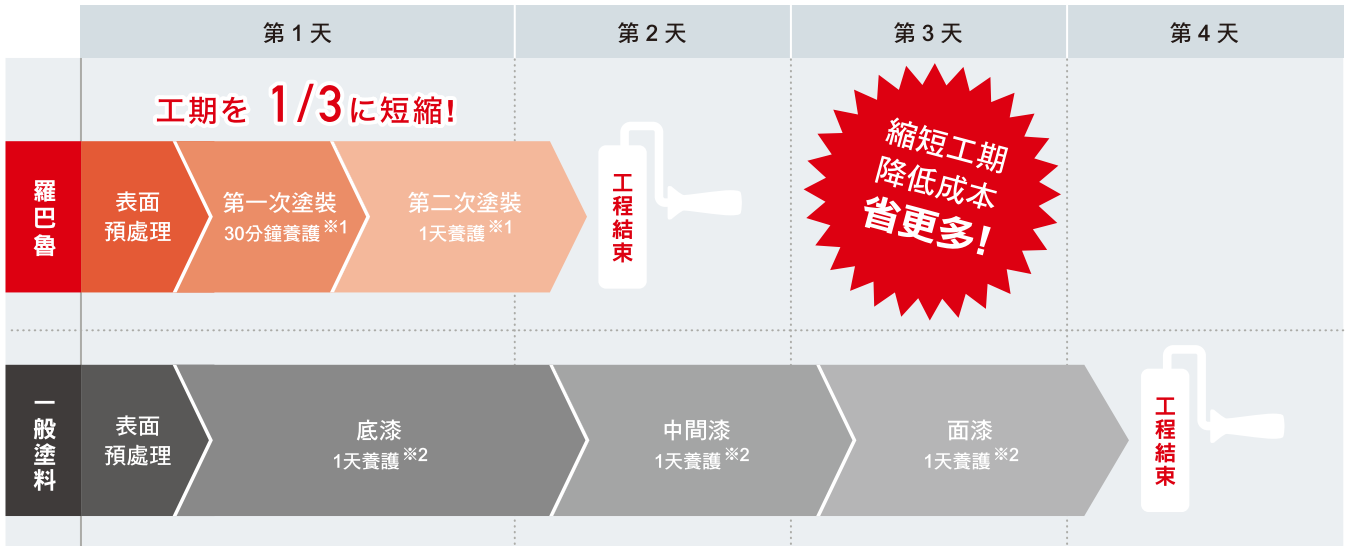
| 第 1 天 | 第 2 天 | 第 3 天 | 第 4 天 |
|---|---|---|---|

工期を 1/3に短縮!

羅巴魯

表面預處理

第一次塗裝
30分鐘養護※1

第二次塗裝
1天養護※1

工程結束

縮短工期
降低成本
省更多!

一般塗料

表面預處理

底漆
1天養護※2

中間漆
1天養護※2

面漆
1天養護※2

工程結束